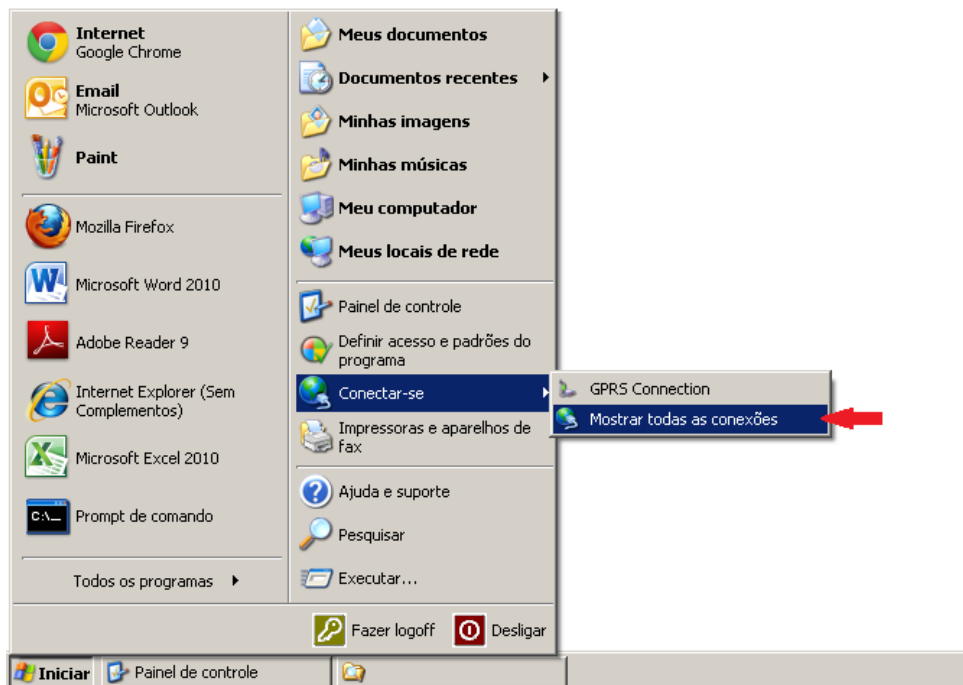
Internet
Google Chrome

Email
Microsoft Outlook

Paint

Mozilla Firefox

Microsoft Word 2010

Adobe Reader 9

Internet Explorer (Sem Complementos)

Microsoft Excel 2010

Prompt de comando

Todos os programas

Meus documentos

Documentos recentes

Minhas imagens

Minhas músicas

Meu computador

Meus locais de rede

Painel de controle

Definir acesso e padrões do programa

Conectar-se

Impressoras e aparelhos de fax

Ajuda e suporte

Pesquisar

Executar...

GPRS Connection

Mostrar todas as conexões

Fazer logoff

Desligar

Iniciar

Painel de controle